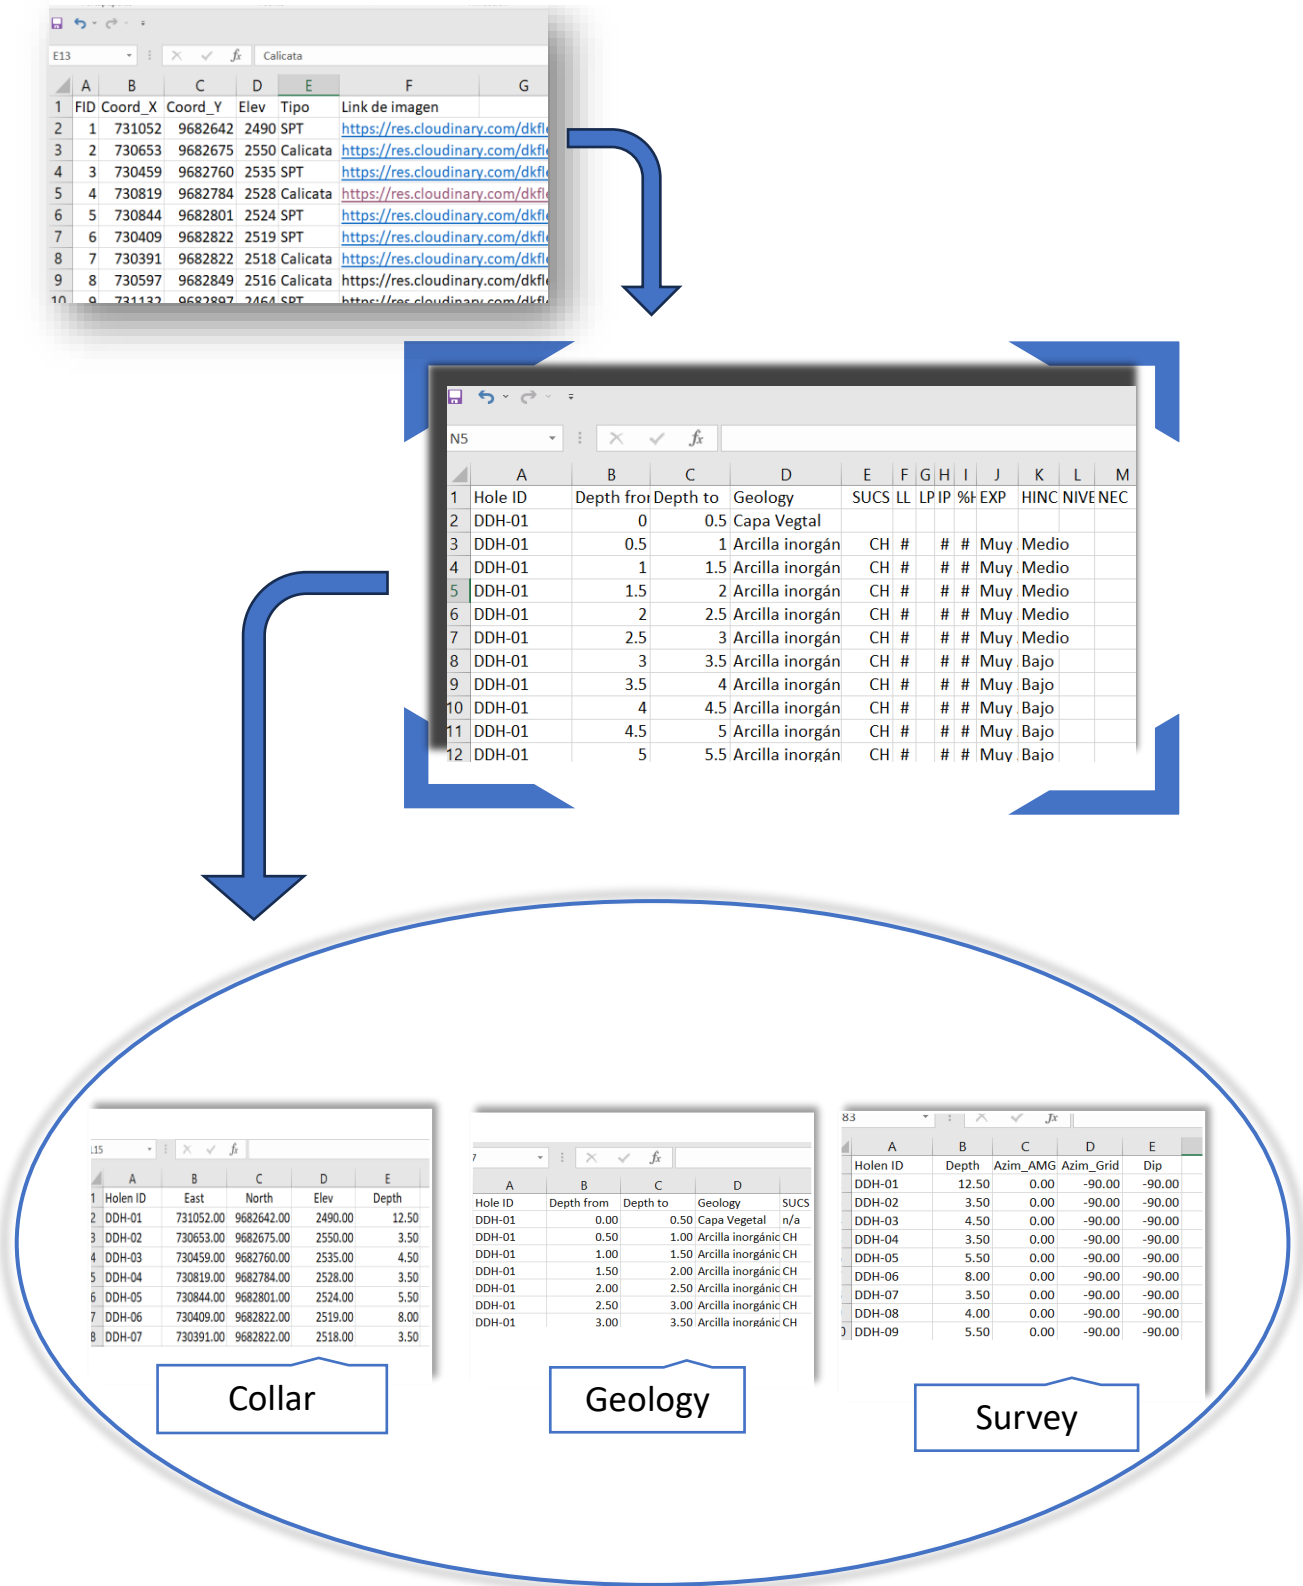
E13 Calicata

| | A | B | C | D | E | F | G |
|---|---|---|---|---|---|---|---|
| 1 | FID | Coord_X | Coord_Y | Elev | Tipo | Link de imagen | |
| 2 | 1 | 731052 | 9682642 | 2490 | SPT | https://res.cloudinary.com/dkfl | |
| 3 | 2 | 730653 | 9682675 | 2550 | Calicata | https://res.cloudinary.com/dkfl | |
| 4 | 3 | 730459 | 9682760 | 2535 | SPT | https://res.cloudinary.com/dkfl | |
| 5 | 4 | 730819 | 9682784 | 2528 | Calicata | https://res.cloudinary.com/dkfl | |
| 6 | 5 | 730844 | 9682801 | 2524 | SPT | https://res.cloudinary.com/dkfl | |
| 7 | 6 | 730409 | 9682822 | 2519 | SPT | https://res.cloudinary.com/dkfl | |
| 8 | 7 | 730391 | 9682822 | 2518 | Calicata | https://res.cloudinary.com/dkfl | |
| 9 | 8 | 730597 | 9682849 | 2516 | Calicata | https://res.cloudinary.com/dkfl | |
| 10 | 9 | 731132 | 9682897 | 2464 | SPT | https://res.cloudinary.com/dkfl | |

N5

| | A | B | C | D | E | F | G | H | I | J | K | L | M |
|---|---|---|---|---|---|---|---|---|---|---|---|---|---|
| 1 | Hole ID | Depth fro | Depth to | Geology | SUCS | LL | LP | IP | %I | EXP | HINC | NIVE | NEC |
| 2 | DDH-01 | 0 | 0.5 | Capa Vegtal | | | | | | | | | |
| 3 | DDH-01 | 0.5 | 1 | Arcilla inorgán | CH | # | | # | # | Muy | Medio | | |
| 4 | DDH-01 | 1 | 1.5 | Arcilla inorgán | CH | # | | # | # | Muy | Medio | | |
| 5 | DDH-01 | 1.5 | 2 | Arcilla inorgán | CH | # | | # | # | Muy | Medio | | |
| 6 | DDH-01 | 2 | 2.5 | Arcilla inorgán | CH | # | | # | # | Muy | Medio | | |
| 7 | DDH-01 | 2.5 | 3 | Arcilla inorgán | CH | # | | # | # | Muy | Medio | | |
| 8 | DDH-01 | 3 | 3.5 | Arcilla inorgán | CH | # | | # | # | Muy | Bajo | | |
| 9 | DDH-01 | 3.5 | 4 | Arcilla inorgán | CH | # | | # | # | Muy | Bajo | | |
| 10 | DDH-01 | 4 | 4.5 | Arcilla inorgán | CH | # | | # | # | Muy | Bajo | | |
| 11 | DDH-01 | 4.5 | 5 | Arcilla inorgán | CH | # | | # | # | Muy | Bajo | | |
| 12 | DDH-01 | 5 | 5.5 | Arcilla inorgán | CH | # | | # | # | Muy | Bajo | | |

| | A | B | C | D | E |
|---|---|---|---|---|---|
| 1 | Holen ID | East | North | Elev | Depth |
| 2 | DDH-01 | 731052.00 | 9682642.00 | 2490.00 | 12.50 |
| 3 | DDH-02 | 730653.00 | 9682675.00 | 2550.00 | 3.50 |
| 4 | DDH-03 | 730459.00 | 9682760.00 | 2535.00 | 4.50 |
| 5 | DDH-04 | 730819.00 | 9682784.00 | 2528.00 | 3.50 |
| 6 | DDH-05 | 730844.00 | 9682801.00 | 2524.00 | 5.50 |
| 7 | DDH-06 | 730409.00 | 9682822.00 | 2519.00 | 8.00 |
| 8 | DDH-07 | 730391.00 | 9682822.00 | 2518.00 | 3.50 |

Collar

| A | B | C | D | |
|---|---|---|---|---|
| Hole ID | Depth from | Depth to | Geology | SUCS |
| DDH-01 | 0.00 | 0.50 | Capa Vegetal | n/a |
| DDH-01 | 0.50 | 1.00 | Arcilla inorgánic | CH |
| DDH-01 | 1.00 | 1.50 | Arcilla inorgánic | CH |
| DDH-01 | 1.50 | 2.00 | Arcilla inorgánic | CH |
| DDH-01 | 2.00 | 2.50 | Arcilla inorgánic | CH |
| DDH-01 | 2.50 | 3.00 | Arcilla inorgánic | CH |
| DDH-01 | 3.00 | 3.50 | Arcilla inorgánic | CH |

Geology

| A | B | C | D | E |
|---|---|---|---|---|
| Holen ID | Depth | Azim_AMG | Azim_Grid | Dip |
| DDH-01 | 12.50 | 0.00 | -90.00 | -90.00 |
| DDH-02 | 3.50 | 0.00 | -90.00 | -90.00 |
| DDH-03 | 4.50 | 0.00 | -90.00 | -90.00 |
| DDH-04 | 3.50 | 0.00 | -90.00 | -90.00 |
| DDH-05 | 5.50 | 0.00 | -90.00 | -90.00 |
| DDH-06 | 8.00 | 0.00 | -90.00 | -90.00 |
| DDH-07 | 3.50 | 0.00 | -90.00 | -90.00 |
| DDH-08 | 4.00 | 0.00 | -90.00 | -90.00 |
| DDH-09 | 5.50 | 0.00 | -90.00 | -90.00 |

Survey